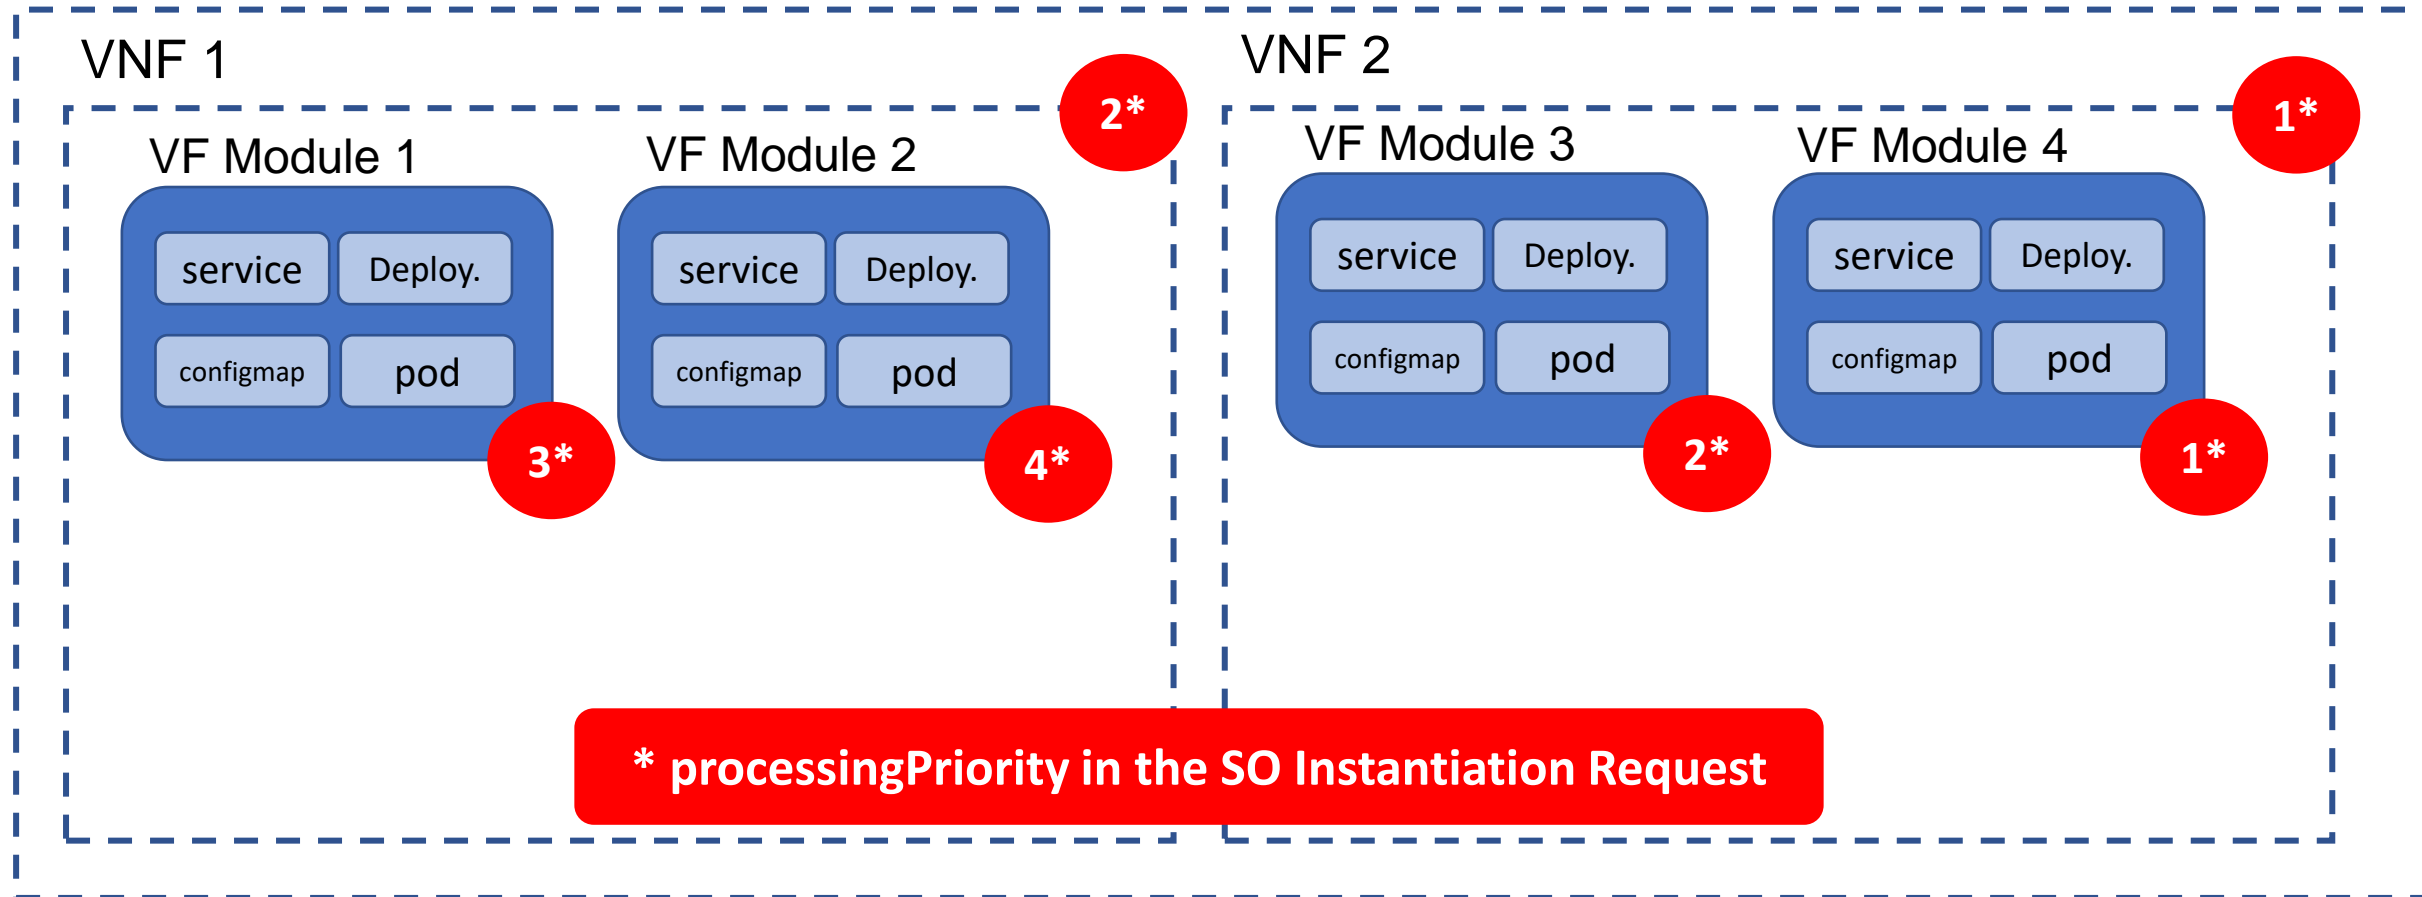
VNF 1

2*

VF Module 1

service Deploy.

configmap pod

3*

VF Module 2

service Deploy.

configmap pod

4*

VNF 2

1*

VF Module 3

service Deploy.

configmap pod

2*

VF Module 4

service Deploy.

configmap pod

1*

* processingPriority in the SO Instantiation Request